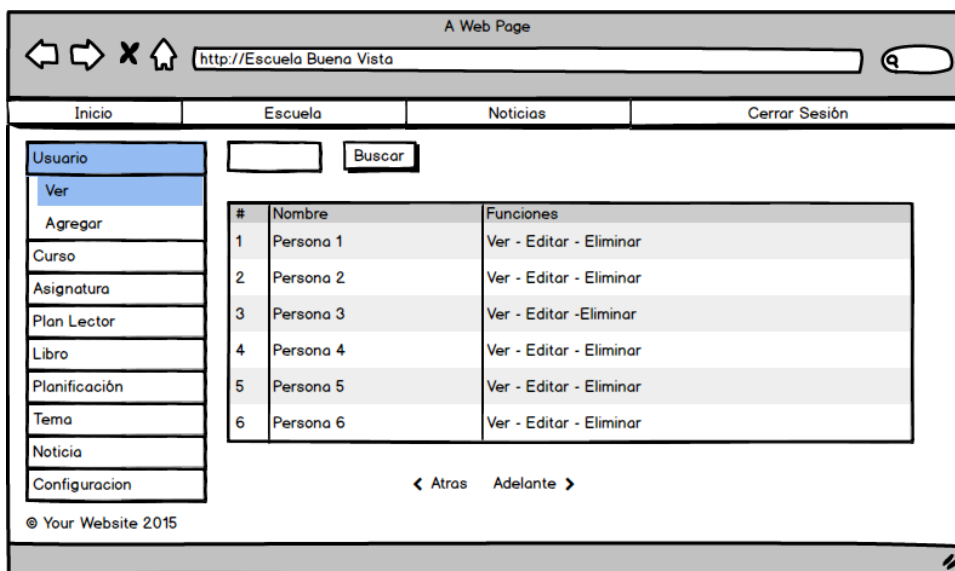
A Web Page

http://Escuela Buena Vista

Inicio | Escuela | Noticias | Cerrar Sesión

Usuario
Ver
Agregar
Curso
Asignatura
Plan Lector
Libro
Planificación
Tema
Noticia
Configuracion

Buscar

| # | Nombre | Funciones |
|---|---|---|
| 1 | Persona 1 | Ver - Editar - Eliminar |
| 2 | Persona 2 | Ver - Editar - Eliminar |
| 3 | Persona 3 | Ver - Editar -Eliminar |
| 4 | Persona 4 | Ver - Editar - Eliminar |
| 5 | Persona 5 | Ver - Editar - Eliminar |
| 6 | Persona 6 | Ver - Editar - Eliminar |

Atras   Adelante

© Your Website 2015